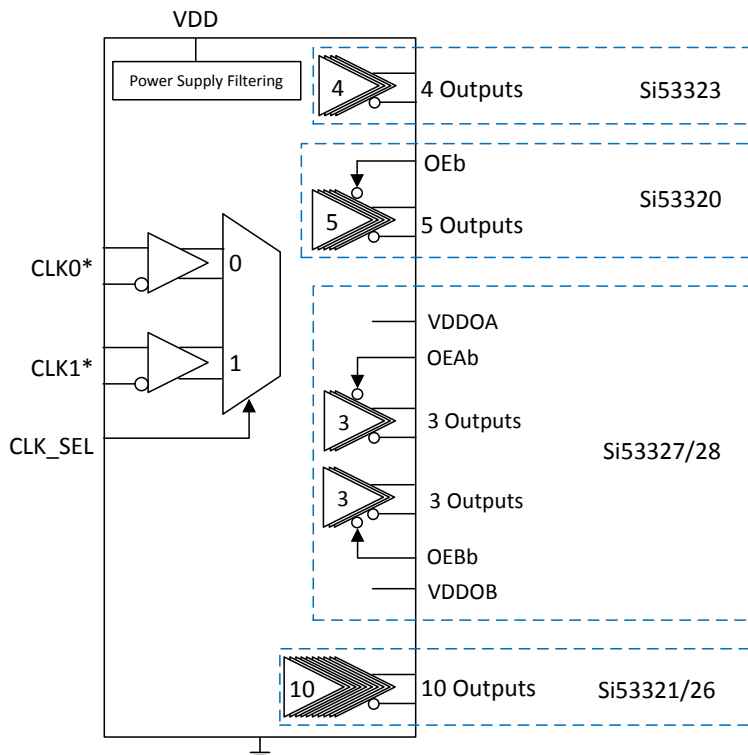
VDD

Power Supply Filtering

4

4 Outputs

Si53323

OEb

5

5 Outputs

Si53320

CLK0*

0

CLK1*

1

CLK_SEL

VDDOA

OEAb

3

3 Outputs

Si53327/28

3

3 Outputs

OEBb

VDDOB

10

10 Outputs

Si53321/26